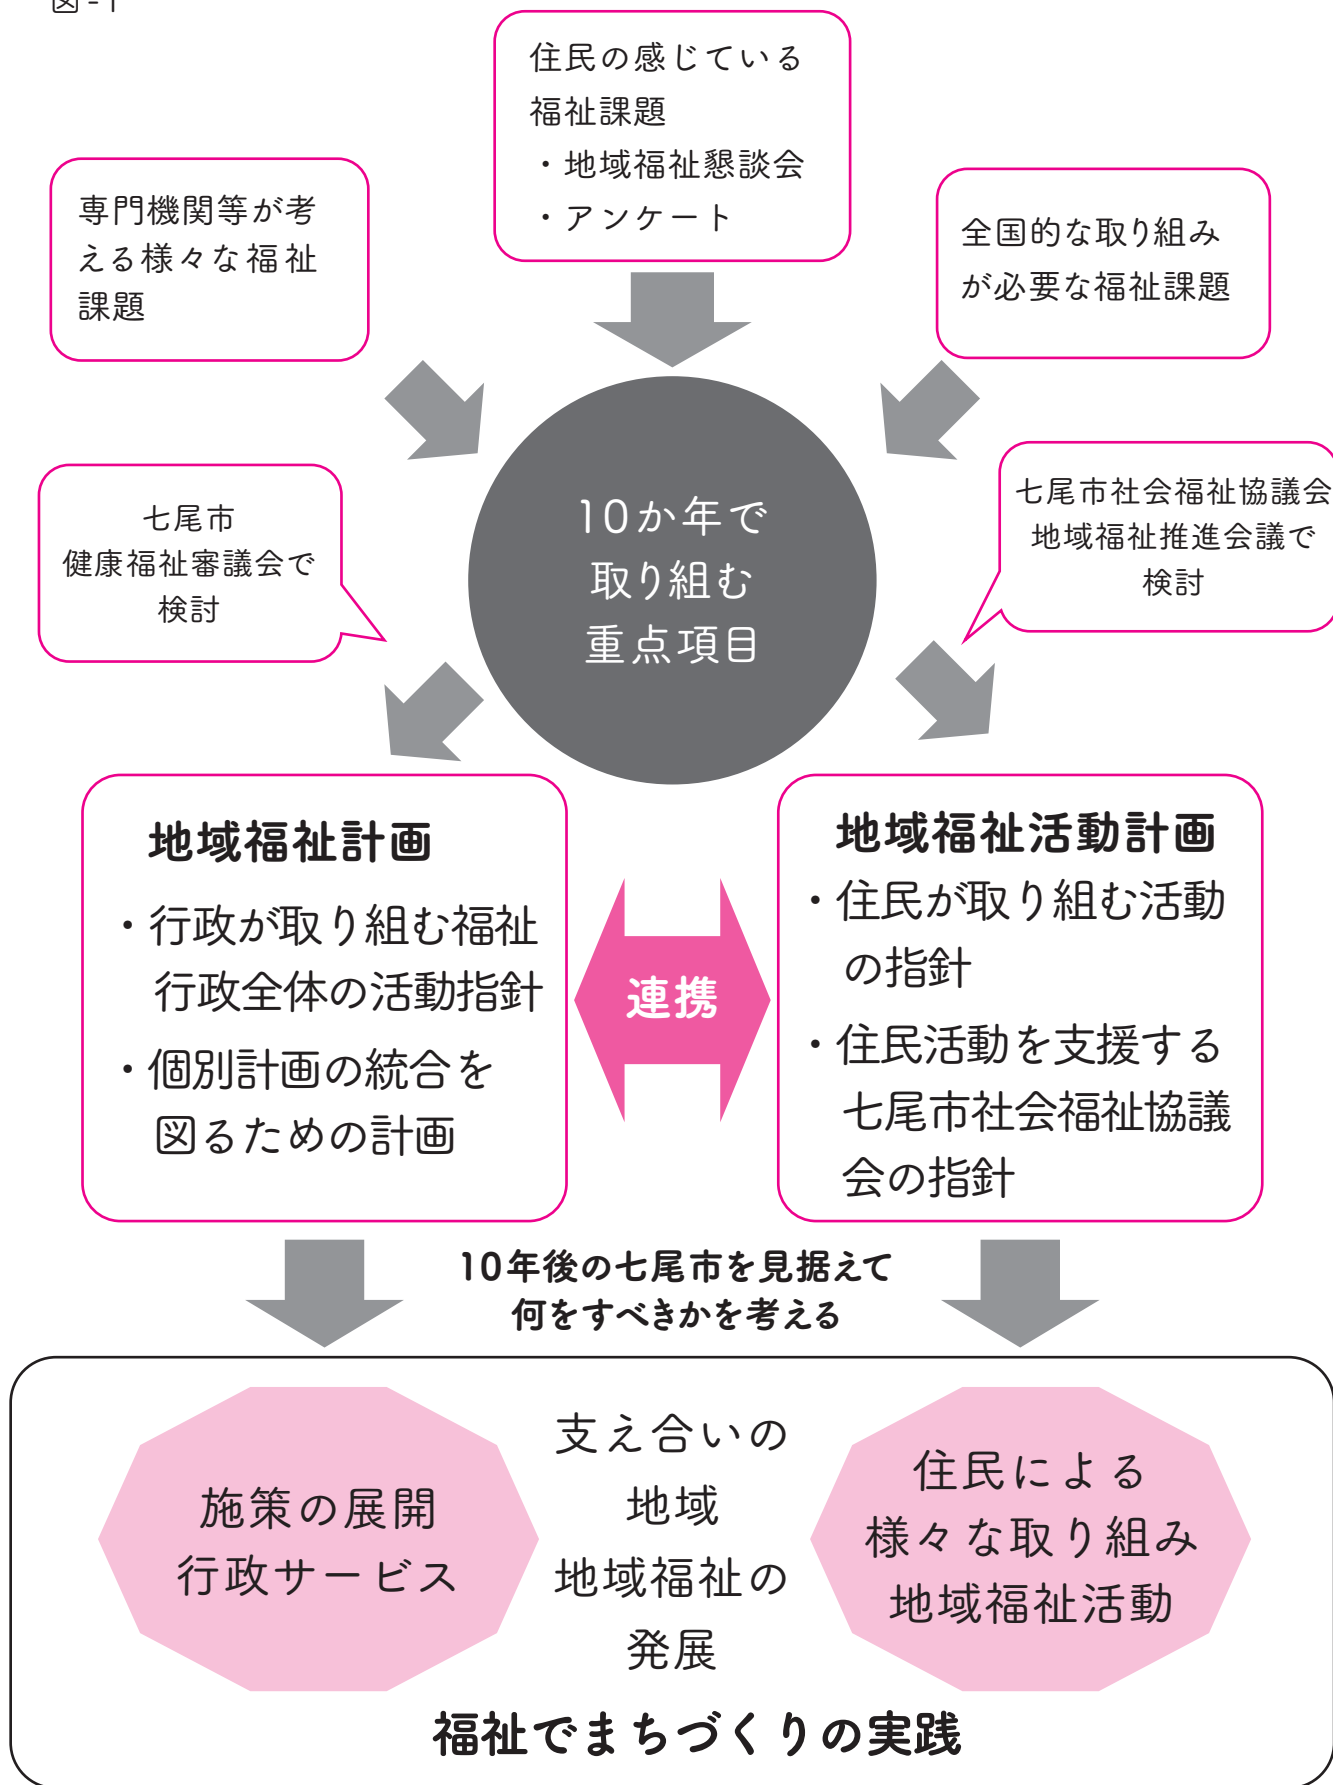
図-1

住民の感じている福祉課題
・地域福祉懇談会
・アンケート

専門機関等が考える様々な福祉課題

全国的な取り組みが必要な福祉課題

七尾市
健康福祉審議会で検討

10か年で
取り組む
重点項目

七尾市社会福祉協議会
地域福祉推進会議で検討

地域福祉計画
・行政が取り組む福祉行政全体の活動指針
・個別計画の統合を図るための計画

連携

地域福祉活動計画
・住民が取り組む活動の指針
・住民活動を支援する七尾市社会福祉協議会の指針

10年後の七尾市を見据えて
何をすべきかを考える

施策の展開
行政サービス

支え合いの
地域
地域福祉の
発展

住民による
様々な取り組み
地域福祉活動

福祉でまちづくりの実践